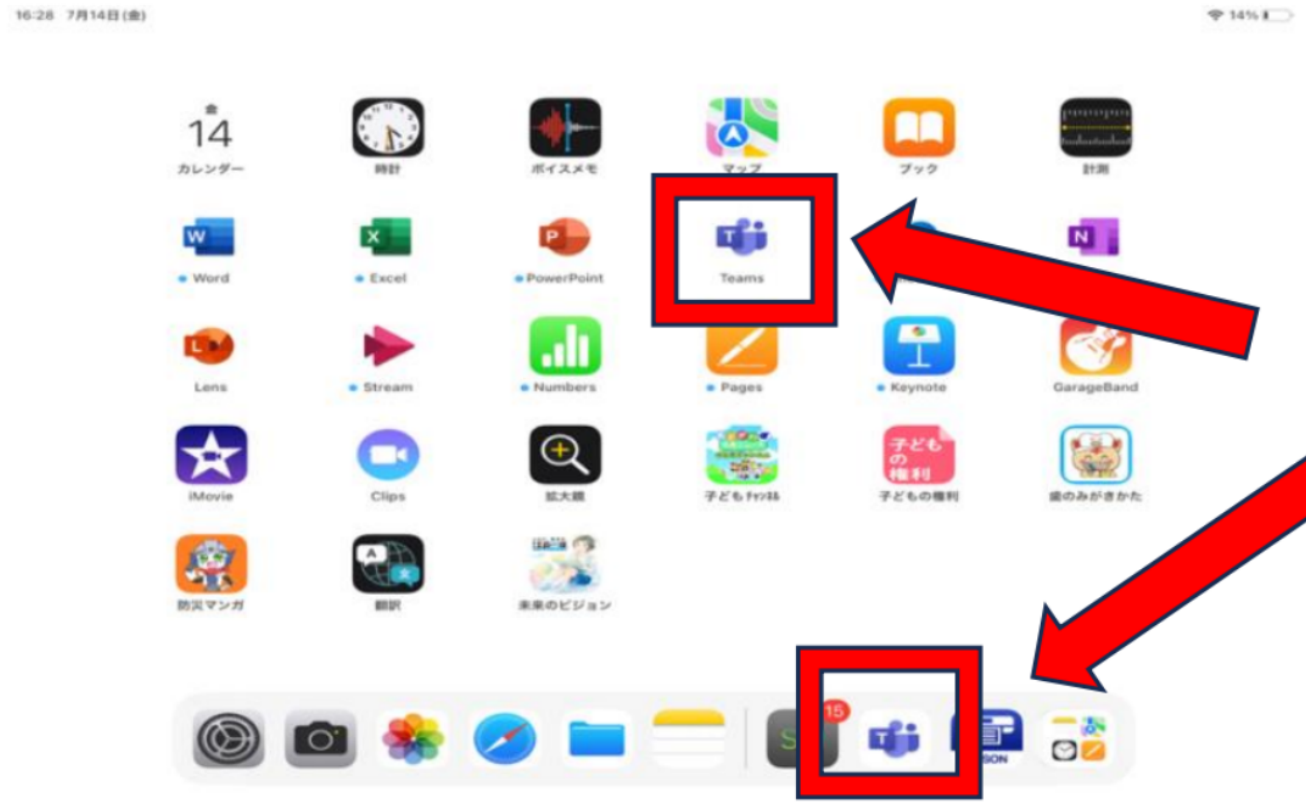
16:28 7月14日(金)

14% 

金
14
カレンダー

時計

ボイスメモ

マップ

ブック

計測

W
Word

X
Excel

P
PowerPoint

T
Teams

N

L
Lens

Stream

Numbers

Pages

Keynote

GarageBand

iMovie

Clips

拡大鏡

子ども チャンネル

子どもの権利
子どもの権利

歯のみがきかた

防災マンガ

A
文
翻訳

未来のビジョン

15

SON